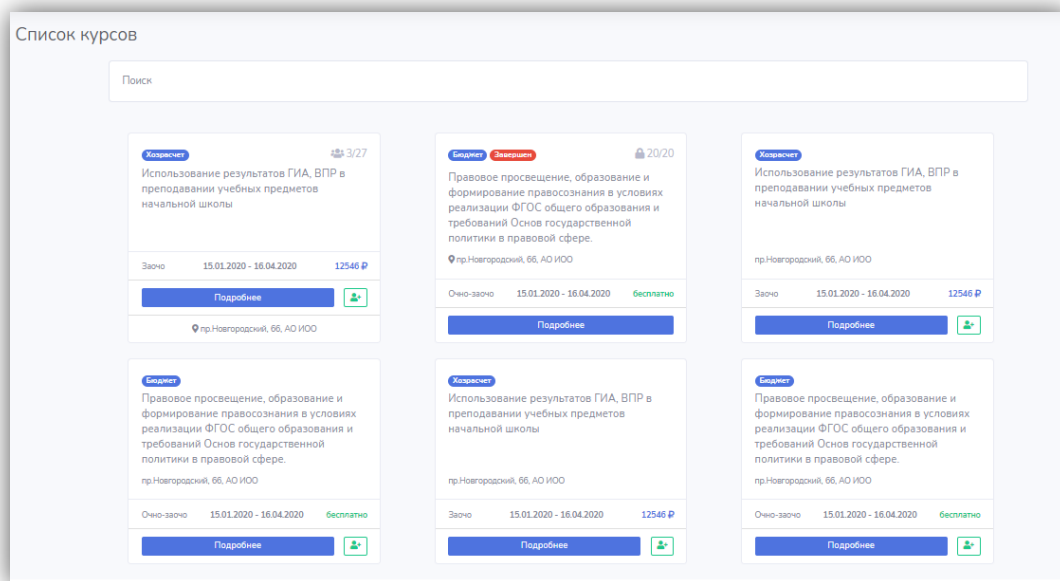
Список курсов

Поиск

Хозрасчет
3/27
Использование результатов ГИА, ВПР в преподавании учебных предметов начальной школы

Заочно 15.01.2020 - 16.04.2020 12546 ₽

Подробнее

пр.Новгородский, 66, АО ИОО

Бюджет Завершен
20/20
Правовое просвещение, образование и формирование правосознания в условиях реализации ФГОС общего образования и требований Основ государственной политики в правовой сфере.

пр.Новгородский, 66, АО ИОО

Очно-заочно 15.01.2020 - 16.04.2020 бесплатно

Подробнее

Хозрасчет
Использование результатов ГИА, ВПР в преподавании учебных предметов начальной школы

пр.Новгородский, 66, АО ИОО

Заочно 15.01.2020 - 16.04.2020 12546 ₽

Подробнее

Бюджет
Правовое просвещение, образование и формирование правосознания в условиях реализации ФГОС общего образования и требований Основ государственной политики в правовой сфере.

пр.Новгородский, 66, АО ИОО

Очно-заочно 15.01.2020 - 16.04.2020 бесплатно

Подробнее

Хозрасчет
Использование результатов ГИА, ВПР в преподавании учебных предметов начальной школы

пр.Новгородский, 66, АО ИОО

Заочно 15.01.2020 - 16.04.2020 12546 ₽

Подробнее

Бюджет
Правовое просвещение, образование и формирование правосознания в условиях реализации ФГОС общего образования и требований Основ государственной политики в правовой сфере.

пр.Новгородский, 66, АО ИОО

Очно-заочно 15.01.2020 - 16.04.2020 бесплатно

Подробнее